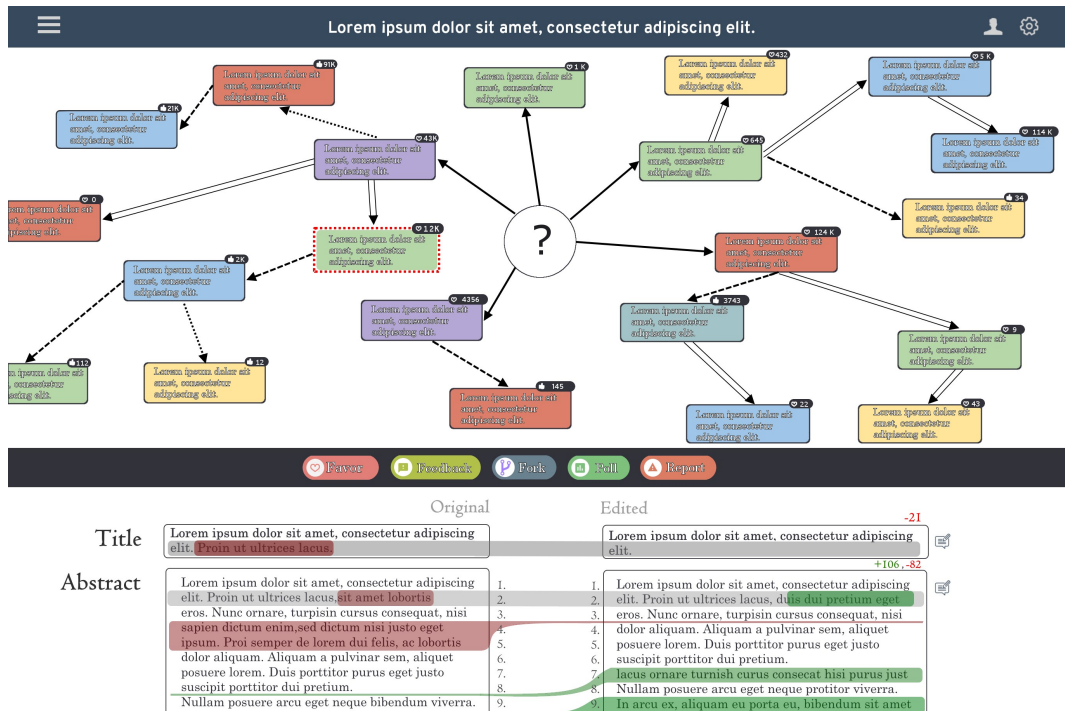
Lorem ipsum dolor sit amet, consectetur adipiscing elit.

91K
Lorem ipsum dolor sit amet, consectetur adipiscing elit.

21K
Lorem ipsum dolor sit amet, consectetur adipiscing elit.

1 K
Lorem ipsum dolor sit amet, consectetur adipiscing elit.

432
Lorem ipsum dolor sit amet, consectetur adipiscing elit.

5 K
Lorem ipsum dolor sit amet, consectetur adipiscing elit.

114 K
Lorem ipsum dolor sit amet, consectetur adipiscing elit.

43K
Lorem ipsum dolor sit amet, consectetur adipiscing elit.

645
Lorem ipsum dolor sit amet, consectetur adipiscing elit.

0
Lorem ipsum dolor sit amet, consectetur adipiscing elit.

34
Lorem ipsum dolor sit amet, consectetur adipiscing elit.

1.2K
Lorem ipsum dolor sit amet, consectetur adipiscing elit.

?

124 K
Lorem ipsum dolor sit amet, consectetur adipiscing elit.

2K
Lorem ipsum dolor sit amet, consectetur adipiscing elit.

4356
Lorem ipsum dolor sit amet, consectetur adipiscing elit.

3743
Lorem ipsum dolor sit amet, consectetur adipiscing elit.

9
Lorem ipsum dolor sit amet, consectetur adipiscing elit.

112
Lorem ipsum dolor sit amet, consectetur adipiscing elit.

12
Lorem ipsum dolor sit amet, consectetur adipiscing elit.

145
Lorem ipsum dolor sit amet, consectetur adipiscing elit.

22
Lorem ipsum dolor sit amet, consectetur adipiscing elit.

43
Lorem ipsum dolor sit amet, consectetur adipiscing elit.

Favor Feedback Fork Poll Report

Original Edited

Title
Lorem ipsum dolor sit amet, consectetur adipiscing elit. Proin ut ultrices lacus.
-21
Lorem ipsum dolor sit amet, consectetur adipiscing elit.

Abstract
+106, -82
Lorem ipsum dolor sit amet, consectetur adipiscing elit. Proin ut ultrices lacus, sit amet lobortis eros. Nunc ornare, turpisin cursus consequat, nisi sapien dictum enim,sed dictum nisi justo eget ipsum. Proi semper de lorem dui felis, ac lobortis dolor aliquam. Aliquam a pulvinar sem, aliquet posuere lorem. Duis porttitor purus eget justo suscipit porttitor dui pretium. Nullam posuere arcu eget neque bibendum viverra.

1. 2. 3. 4. 5. 6. 7. 8. 9.

1. Lorem ipsum dolor sit amet, consectetur adipiscing
2. elit. Proin ut ultrices lacus, duis dui pretium eget
3. eros. Nunc ornare, turpisin cursus consequat, nisi
4. dolor aliquam. Aliquam a pulvinar sem, aliquet
5. posuere lorem. Duis porttitor purus eget justo
6. suscipit porttitor dui pretium.
7. lacus ornare turnish curus consecat hisi purus just
8. Nullam posuere arcu eget neque protitor viverra.
9. In arcu ex, aliquam eu porta eu, bibendum sit amet